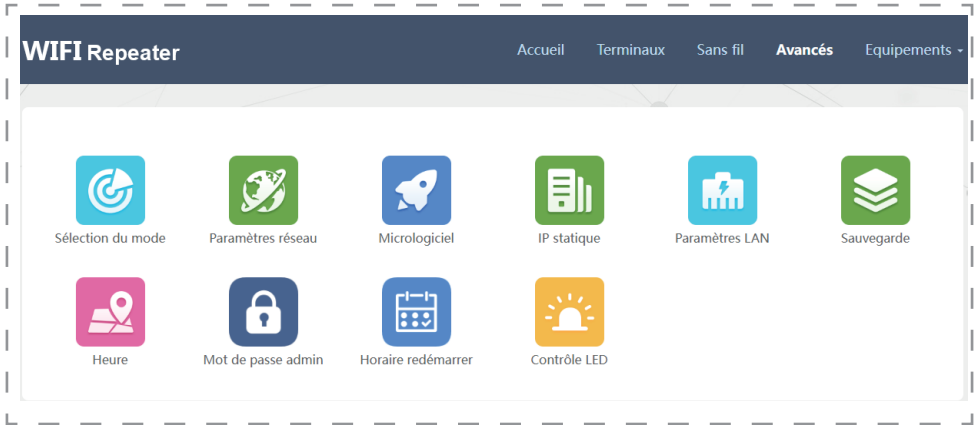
WIFI Repeater

Accueil Terminaux Sans fil Avancés Equipements

Sélection du mode
Paramètres réseau
Micrologiciel
IP statique
Paramètres LAN
Sauvegarde
Heure
Mot de passe admin
Horaire redémarrer
Contrôle LED